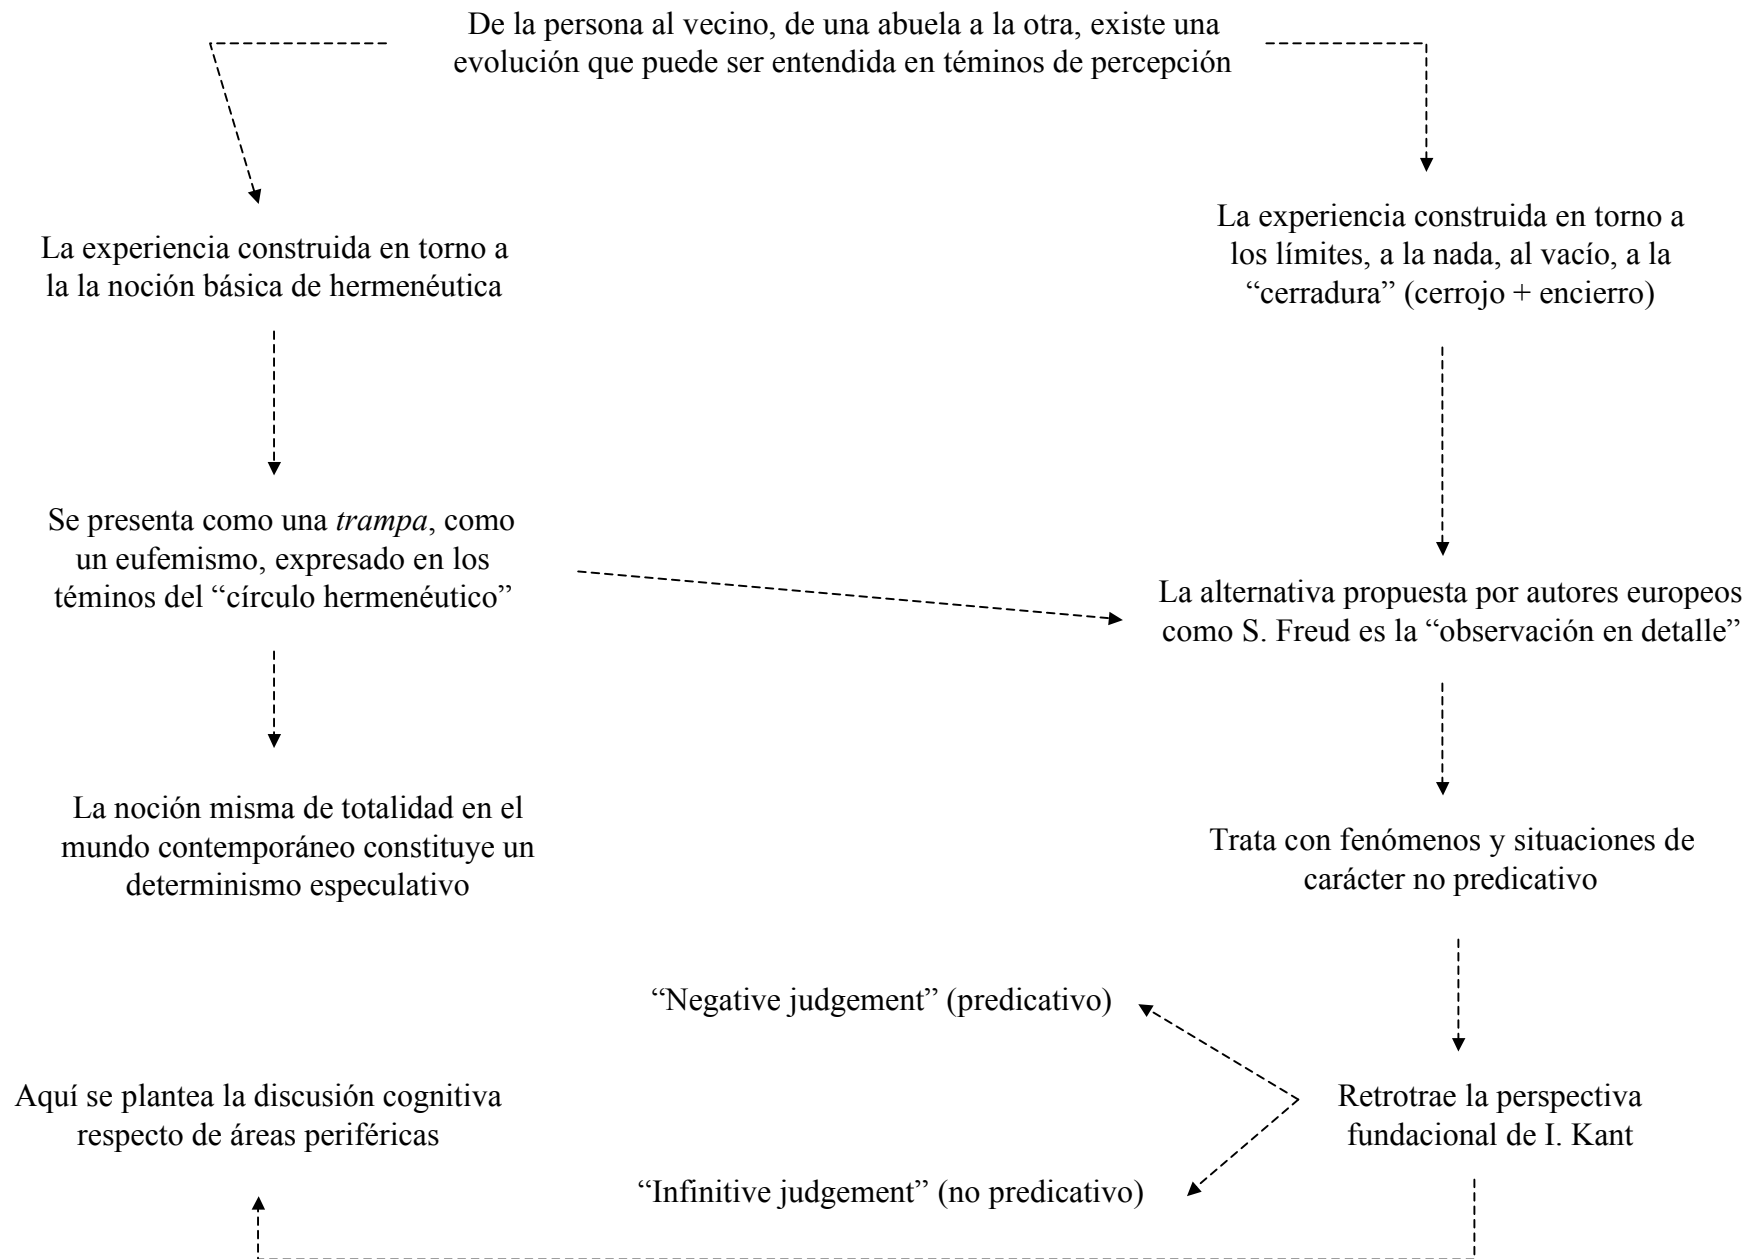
De la persona al vecino, de una abuela a la otra, existe una evolución que puede ser entendida en téminos de percepción

La experiencia construida en torno a la la noción básica de hermenéutica

La experiencia construida en torno a los límites, a la nada, al vacío, a la "cerradura" (cerrojo + encierro)

Se presenta como una *trampa*, como un eufemismo, expresado en los téminos del "círculo hermenéutico"

La alternativa propuesta por autores europeos como S. Freud es la "observación en detalle"

La noción misma de totalidad en el mundo contemporáneo constituye un determinismo especulativo

Trata con fenómenos y situaciones de carácter no predicativo

"Negative judgement" (predicativo)

Aquí se plantea la discusión cognitiva respecto de áreas periféricas

Retrotrae la perspectiva fundacional de I. Kant

"Infinitive judgement" (no predicativo)